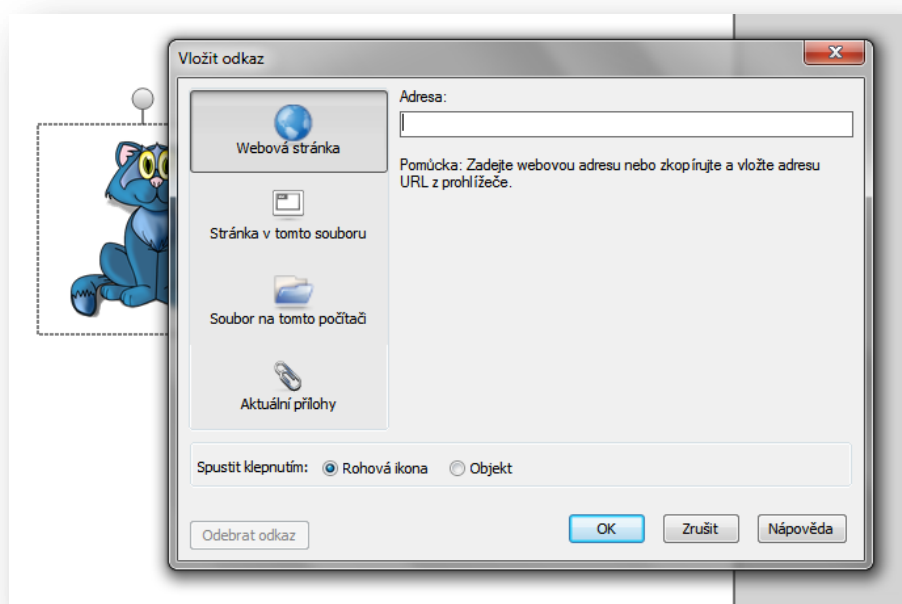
Vložit odkaz

Webová stránka

Stránka v tomto souboru

Soubor na tomto počítači

Aktuální přílohy

Adresa:

Pomůcka: Zadejte webovou adresu nebo zkopírujte a vložte adresu URL z prohlížeče.

Spustit klepnutím: Rohová ikona Objekt

Odebrat odkaz

OK Zrušit Nápověda